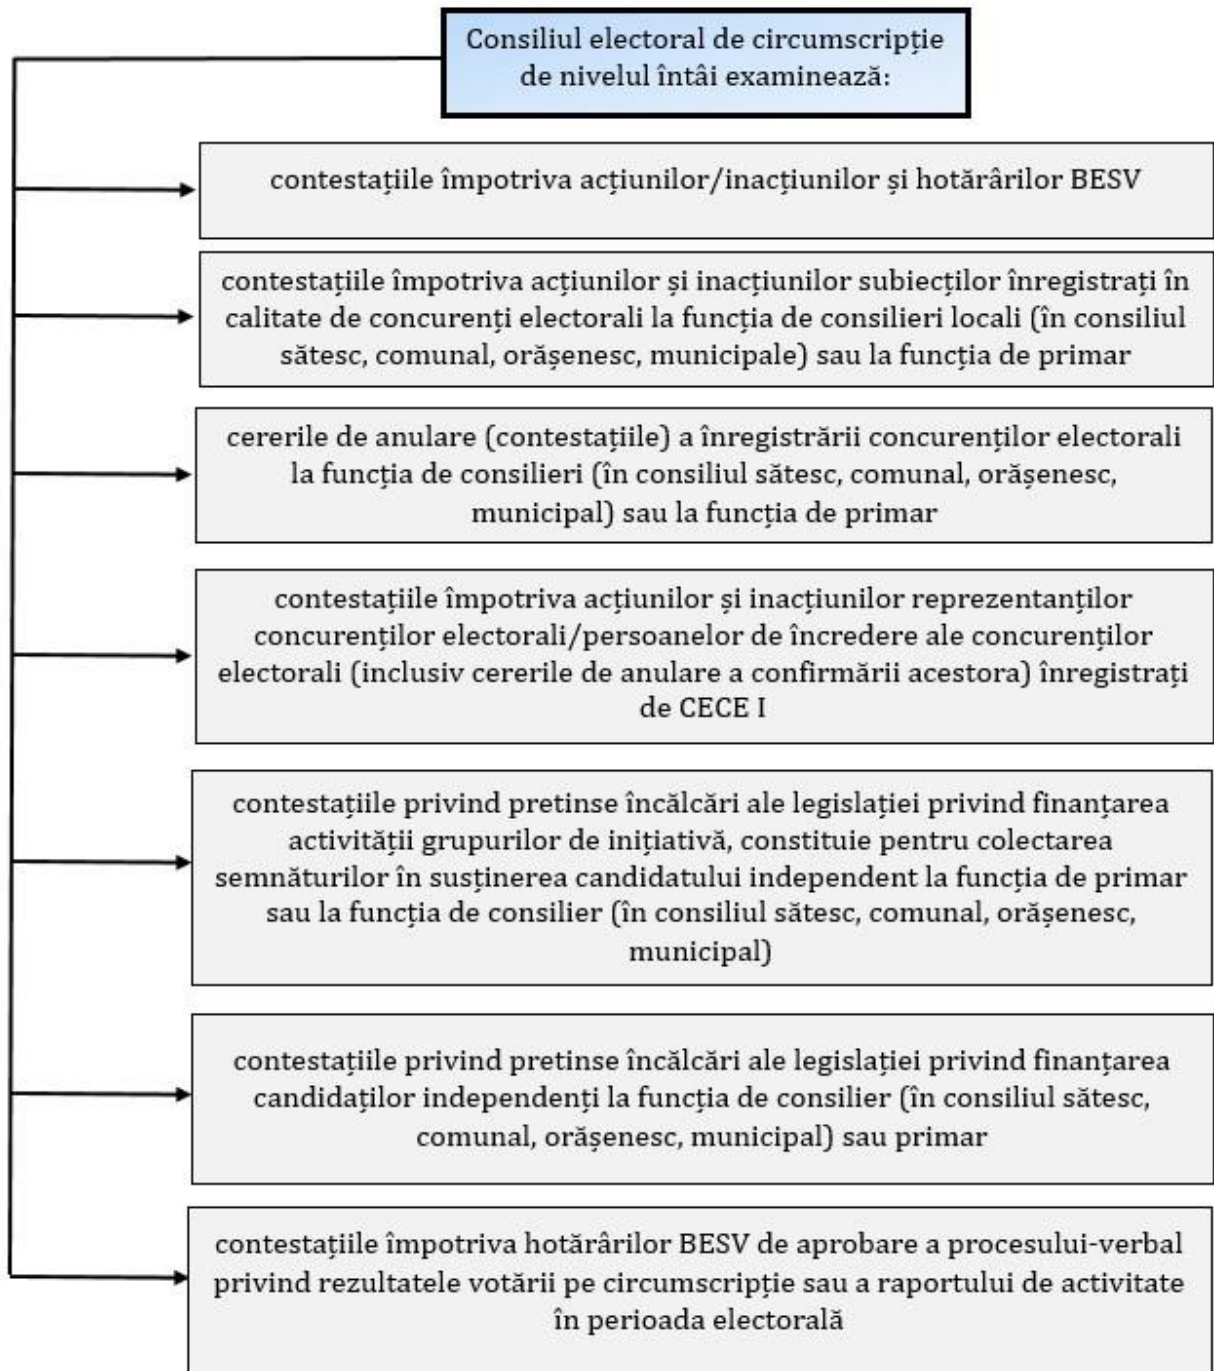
Consiliul electoral de circumscripție de nivelul întâi examinează:

contestațiile împotriva acțiunilor/inacțiunilor și hotărârilor BESV

contestațiile împotriva acțiunilor și inacțiunilor subiecților înregistrați în calitate de concurenți electorali la funcția de consilieri locali (în consiliul sătesc, comunal, orășenesc, municipale) sau la funcția de primar

cererile de anulare (contestațiile) a înregistrării concurenților electorali la funcția de consilieri (în consiliul sătesc, comunal, orășenesc, municipal) sau la funcția de primar

contestațiile împotriva acțiunilor și inacțiunilor reprezentanților concurenților electorali/persoanelor de încredere ale concurenților electorali (inclusiv cererile de anulare a confirmării acestora) înregistrați de CECE I

contestațiile privind pretinse încălcări ale legislației privind finanțarea activității grupurilor de inițiativă, constituie pentru colectarea semnăturilor în susținerea candidatului independent la funcția de primar sau la funcția de consilier (în consiliul sătesc, comunal, orășenesc, municipal)

contestațiile privind pretinse încălcări ale legislației privind finanțarea candidaților independenți la funcția de consilier (în consiliul sătesc, comunal, orășenesc, municipal) sau primar

contestațiile împotriva hotărârilor BESV de aprobare a procesului-verbal privind rezultatele votării pe circumscripție sau a raportului de activitate în perioada electorală